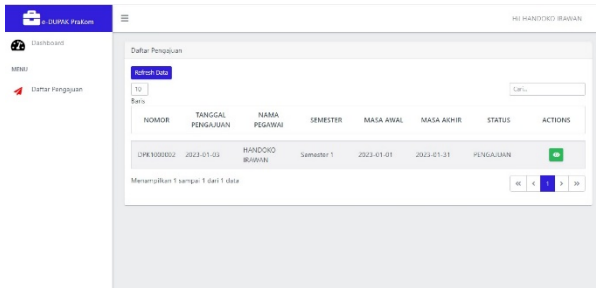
e-DUPAK PraKom

≡

HI HANDOKO IRAWAN

Dashboard

MENU

Daftar Pengajuan

Daftar Pengajuan

Refresh Data

10

Baris

Cari...

| NOMOR | TANGGAL PENGAJUAN | NAMA PEGAWAI | SEMESTER | MASA AWAL | MASA AKHIR | STATUS | ACTIONS |
|---|---|---|---|---|---|---|---|
| DPK1000002 | 2023-01-03 | HANDOKO IRAWAN | Semester 1 | 2023-01-01 | 2023-01-31 | PENGAJUAN | |

Menampilkan 1 sampai 1 dari 1 data

« ‹ 1 › »